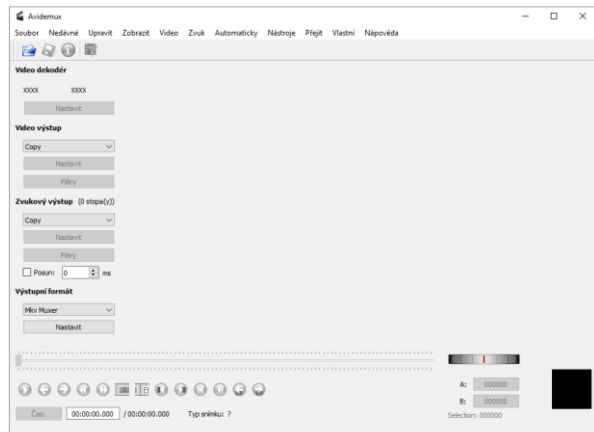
Avidemux

Soubor Nedávné Upravit Zobrazit Video Zvuk Automaticky Nástroje Přejít Vlastní Nápověda

Video dekodér

XXXX XXXX

Nastavit

Video výstup

Copy

Nastavit

Filtry

Zvukový výstup (0 stopa(y))

Copy

Nastavit

Filtry

Posun: 0 ms

Výstupní formát

Mkv Muxer

Nastavit

A: 000000

B: 000000

Selection: 000000

Čas: 00:00:00.000 / 00:00:00.000 Typ snímku: ?